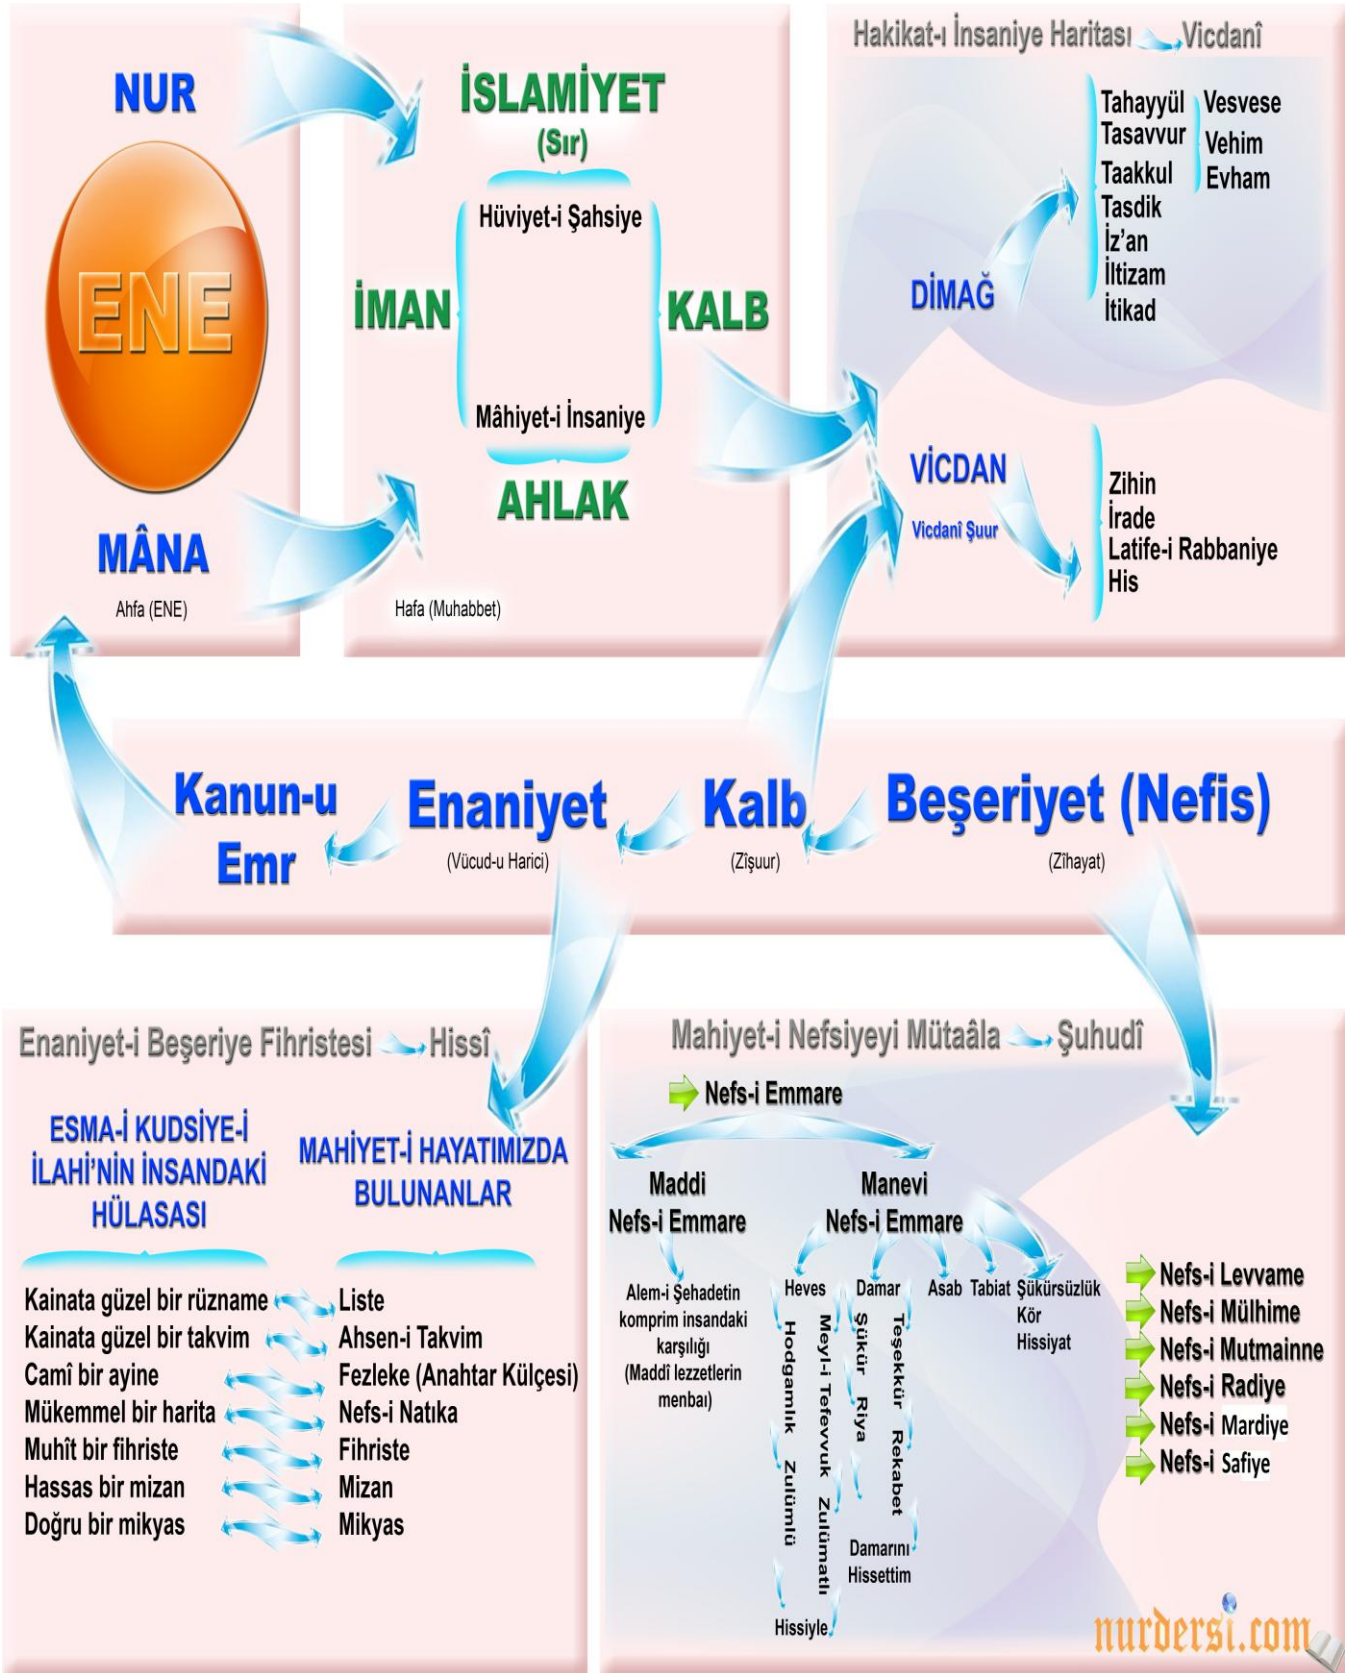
NUR

ENE

MÂNA
Ahfa (ENE)

İSLAMİYET
(Sır)
Hüviyet-i Şahsiye
İMAN
KALB
Mâhiyet-i İnsaniye
AHLAK
Hafa (Muhabbet)

Hakikat-ı İnsaniye Haritası Vicdanî
DİMAĞ
Tahayyül
Tasavvur
Taakkul
Tasdik
İz'an
İltizam
İtikad
Vesvese
Vehim
Evham
VİCDAN
Vicdanî Şuur
Zihin
İrade
Latife-i Rabbaniye
His

Kanun-u Emr
Enaniyet
(Vücud-u Harici)
Kalb
(Zişuur)
Beşeriyet (Nefis)
(Zihayat)

Enaniyet-i Beşeriye Fihristesi Hissî
ESMA-İ KUDSİYE-İ İLAHİ'NİN İNSANDAKİ HÜLASASI
MAHİYET-İ HAYATIMIZDA BULUNANLAR
Kainata güzel bir rüzname
Kainata güzel bir takvim
Camî bir ayine
Mükemmel bir harita
Muhît bir fihriste
Hassas bir mizan
Doğru bir mikyas
Liste
Ahsen-i Takvim
Fezleke (Anahtar Külçesi)
Nefs-i Natıka
Fihriste
Mizan
Mikyas

Mahiyet-i Nefsiyeyi Mütaâla Şuhudî
Nefs-i Emmare
Maddi Nefs-i Emmare
Alem-i Şehadetin komprim insandaki karşılığı (Maddî lezzetlerin menbaı)
Manevi Nefs-i Emmare
Heves
Hodgamlık
Zulümlü
Hissiyle
Meyl-i Tefevvuk
Zulümatlı
Damar
Şükür
Riya
Teşekkür
Rekabet
Damarını Hissettim
Asab
Tabiat
Şükürsüzlük
Kör Hissiyat
Nefs-i Levvame
Nefs-i Mülhime
Nefs-i Mutmainne
Nefs-i Radiye
Nefs-i Mardiye
Nefs-i Safiye

nurdersi.com